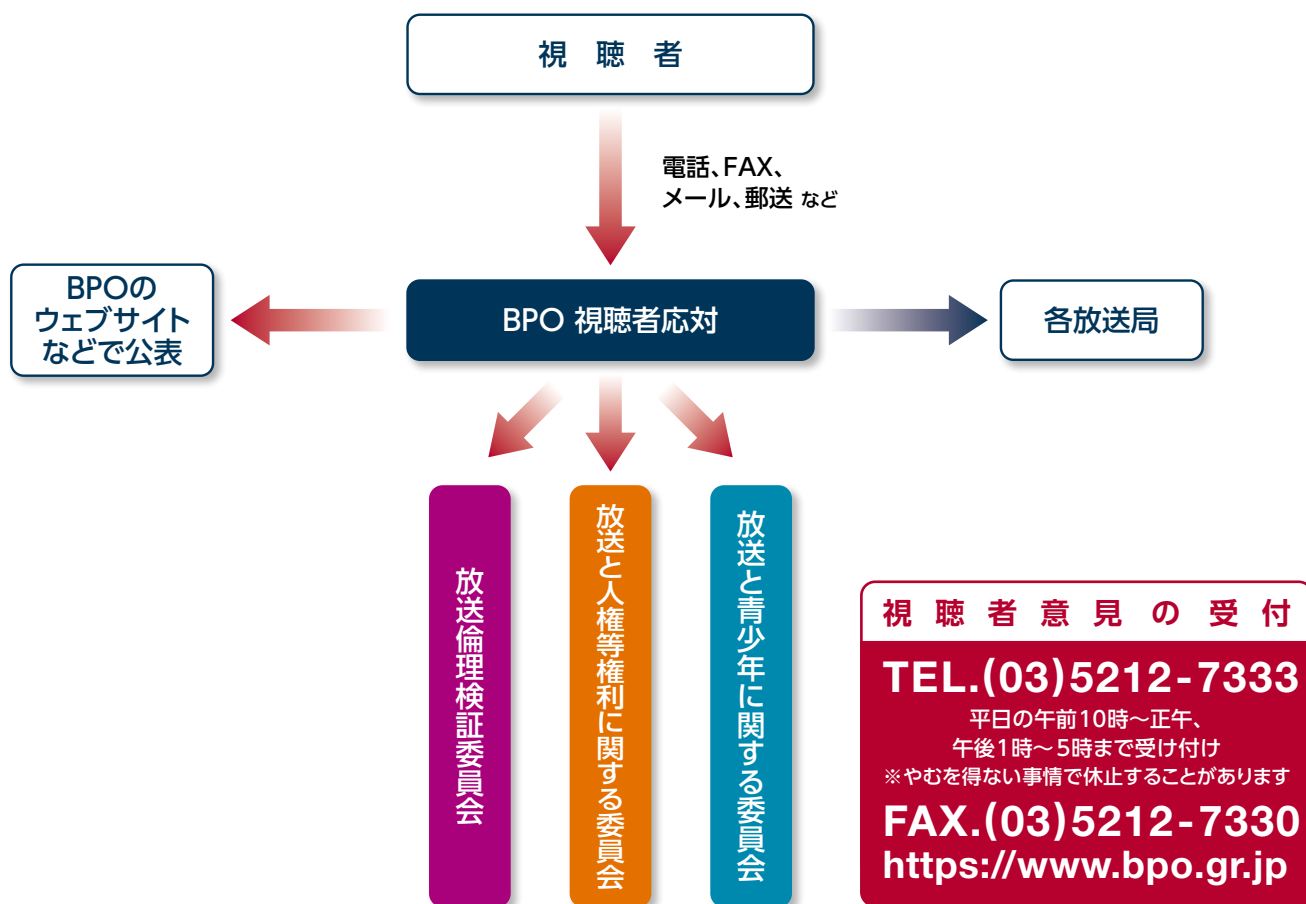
視 聴 者

電話、FAX、
メール、郵送 など

BPOの
ウェブサイト
などで公表

BPO 視聴者応対

各放送局

放送倫理検証委員会

放送と人権等権利に関する委員会

放送と青少年に関する委員会

視 聴 者 意 見 の 受 付

TEL.(03)5212-7333

平日の午前10時～正午、
午後1時～5時まで受け付け
※やむを得ない事情で休止することがあります

FAX.(03)5212-7330

https://www.bpo.gr.jp